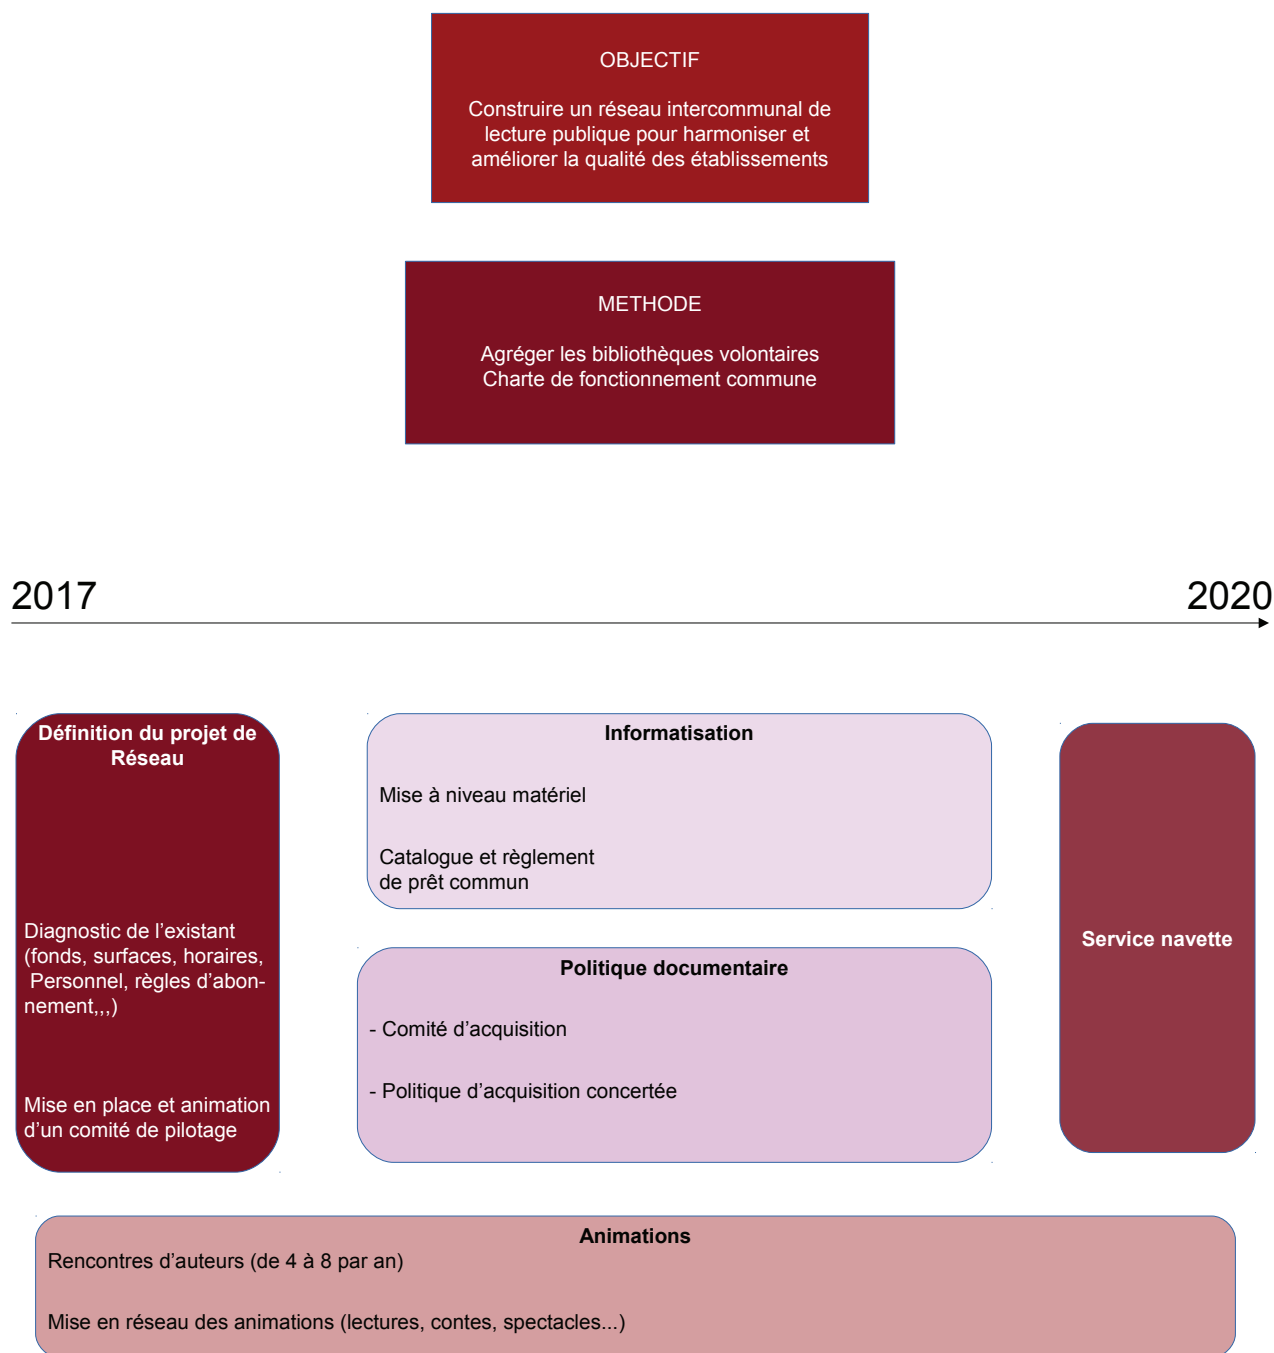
OBJECTIF

Construire un réseau intercommunal de lecture publique pour harmoniser et améliorer la qualité des établissements

METHODE

Agréger les bibliothèques volontaires
Charte de fonctionnement commune

2017

2020

Définition du projet de Réseau

Diagnostic de l'existant (fonds, surfaces, horaires, Personnel, règles d'abonnement,,,)

Mise en place et animation d'un comité de pilotage

Informatisation

Mise à niveau matériel

Catalogue et règlement de prêt commun

Politique documentaire

- Comité d'acquisition

- Politique d'acquisition concertée

Service navette

Animations

Rencontres d'auteurs (de 4 à 8 par an)

Mise en réseau des animations (lectures, contes, spectacles...)